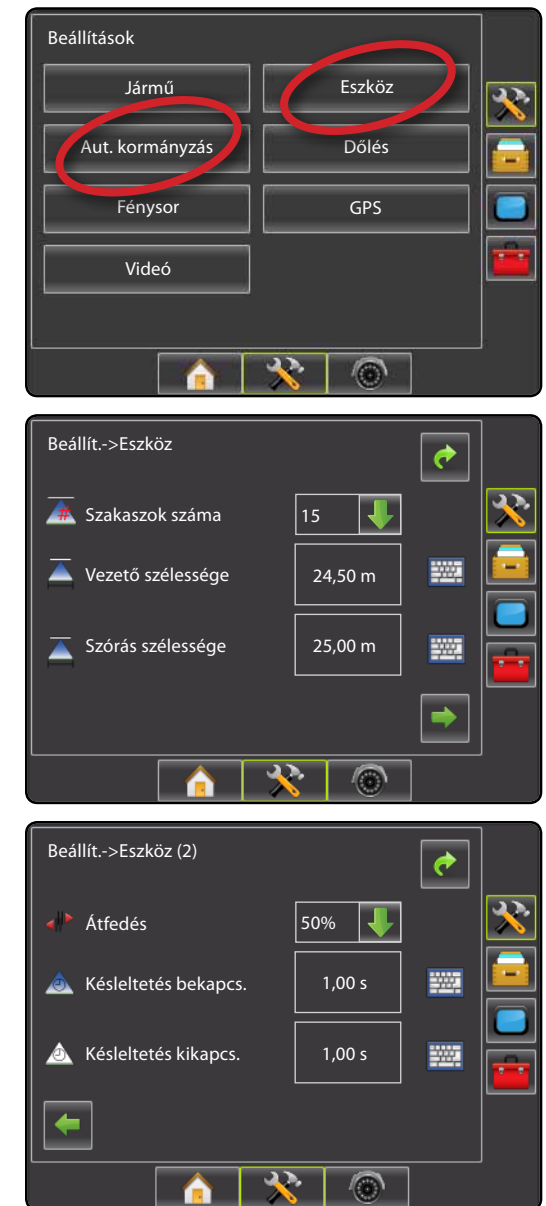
Beállítások

Jármű

Eszköz

Aut. kormányzás

Dőlés

Fénysor

GPS

Videó

Beállít.->Eszköz

Szakaszok száma

15

Vezető szélessége

24,50 m

Szórás szélessége

25,00 m

Beállít.->Eszköz (2)

Átfedés

50%

Késleltetés bekapcs.

1,00 s

Késleltetés kikapcs.

1,00 s